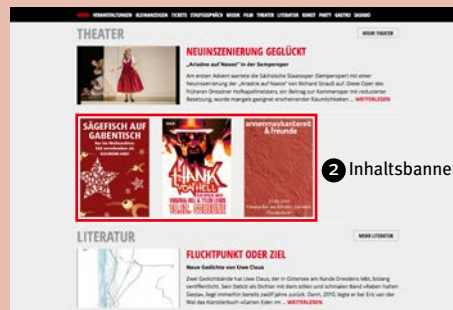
HOME VERANSTALTUNGEN KLEINANZEIGEN TICKETS STADTGESPRÄCH MUSIK FILM THEATER LITERATUR KUNST PARTY GASTRO SAGABO

THEATER

MEHR THEATER

NEUINSZENIERUNG GEGLÜCKT

„Ariadne auf Naxos" in der Semperoper

Am ersten Advent wartete die Sächsische Staatsoper (Semperoper) mit einer Neuinszenierung der „Ariadne auf Naxos" von Richard Strauß auf. Diese Oper des früheren Dresdner Hofkapellmeisters, ein Beitrag zur Kammeroper mit reduzierter Besetzung, wurde mangels geeignet erscheinender Räumlichkeiten ... WEITERLESEN

SÄGEFISCH AUF GABENTISCH

HANK VON HELL

annenmaykantereit & freunde

2 Inhaltsbanne

LITERATUR

MEHR LITERATUR

FLUCHTPUNKT ODER ZIEL

Neue Gedichte von Uwe Claus

Zwei Gedichtbände hat Uwe Claus, der in Cotta am Rande Dresdens lebt, bislang veröffentlicht. Sein Debüt als Dichter mit dem stillen und schmalen Band »Raben hatten Siesta« liegt immerhin bereits zwölf Jahre zurück. Dann, 2010, legte er bei Eric van der Wal das Künstlerbuch »Garten Eden im ... WEITERLESEN